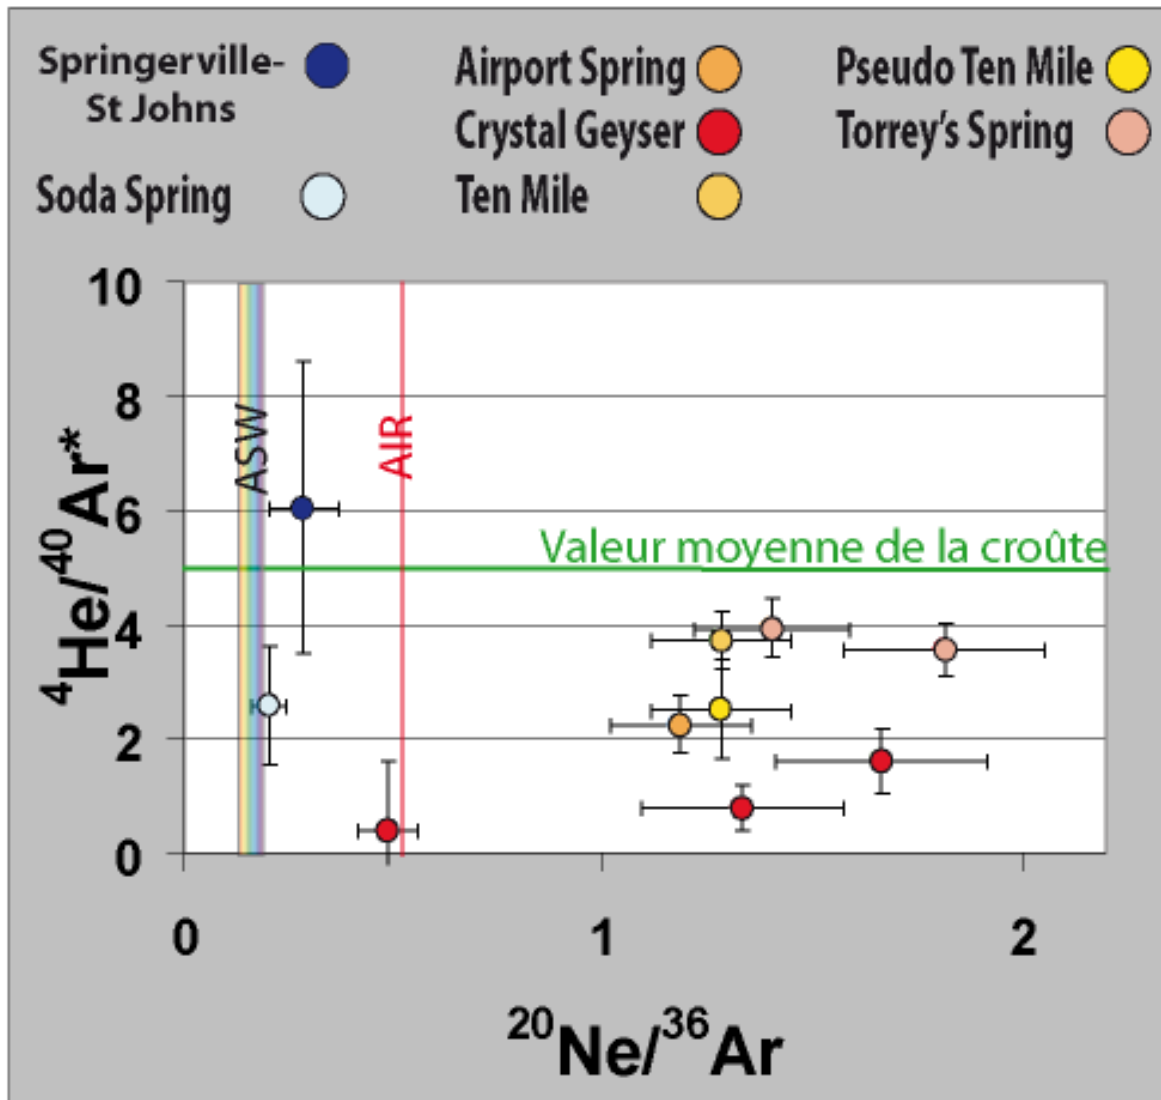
Springerville-St Johns
Airport Spring
Pseudo Ten Mile
Crystal Geyser
Torrey's Spring
Soda Spring
Ten Mile

$^{4}He/^{40}Ar^{*}$

10
8
6
4
2
0

ASW
AIR
Valeur moyenne de la croûte

0
1
2

$^{20}Ne/^{36}Ar$